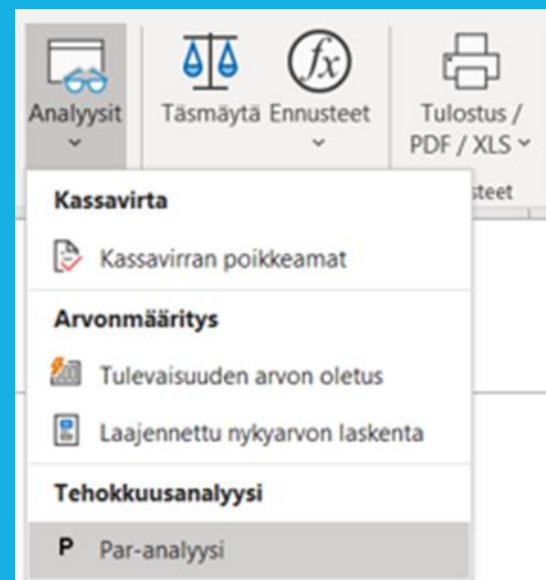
Analyysit

Täsmäytä

$fx$

Ennusteet

Tulostus / PDF / XLS

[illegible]steet

Kassavirta

Kassavirran poikkeamat

Arvonmääritys

Tulevaisuuden arvon oletus

Laajennettu nykyarvon laskenta

Tehokkuusanalyysi

P Par-analyysi